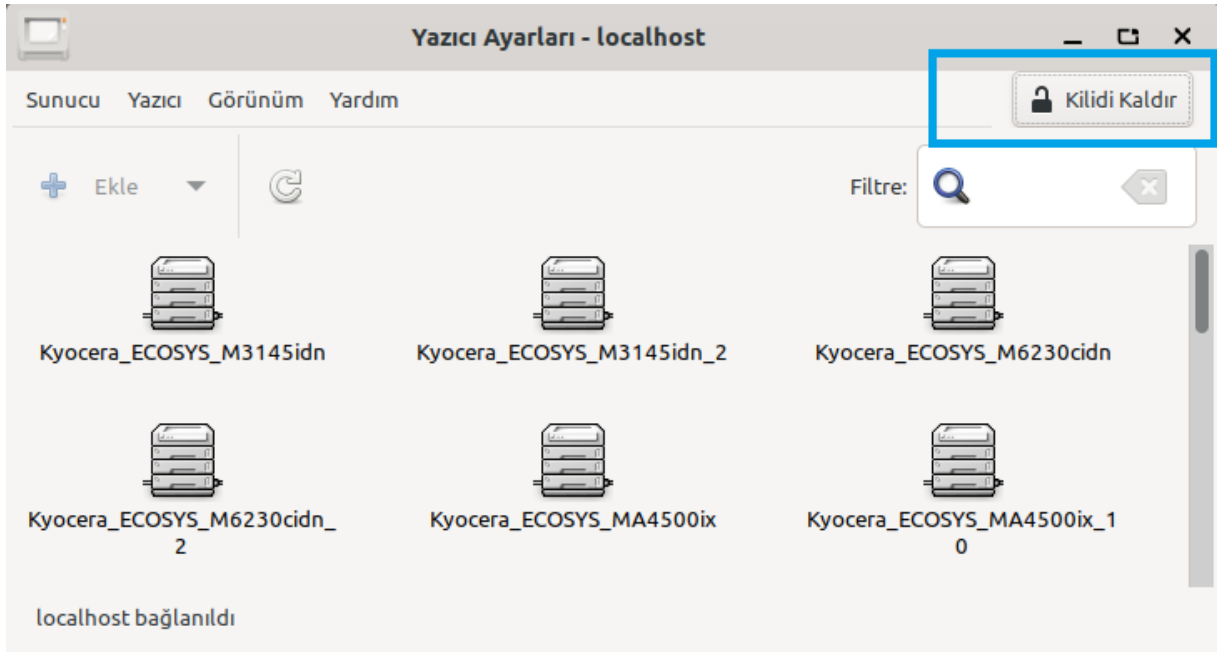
Yazıcı Ayarları - localhost

Sunucu Yazıcı Görünüm Yardım

Kilidi Kaldır

Ekle

Filtre:

Kyocera_ECOSYS_M3145idn

Kyocera_ECOSYS_M3145idn_2

Kyocera_ECOSYS_M6230cidn

Kyocera_ECOSYS_M6230cidn_2

Kyocera_ECOSYS_MA4500ix

Kyocera_ECOSYS_MA4500ix_10

localhost bağlanıldı